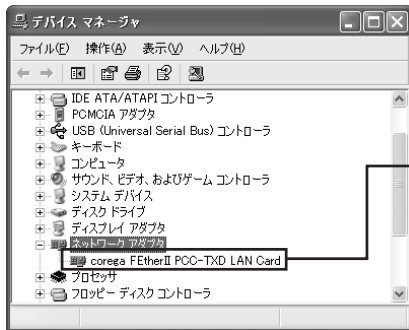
デバイス マネージャ

ファイル(F) 操作(A) 表示(V) ヘルプ(H)

IDE ATA/ATAPI コントローラ
PCMCIA アダプタ
USB (Universal Serial Bus) コントローラ
キーボード
コンピュータ
サウンド、ビデオ、およびゲーム コントローラ
システム デバイス
ディスク ドライブ
ディスプレイ アダプタ
ネットワーク アダプタ
corega FEtherII PCC-TXD LAN Card
プロセッサ
フロッピー ディスク コントローラ